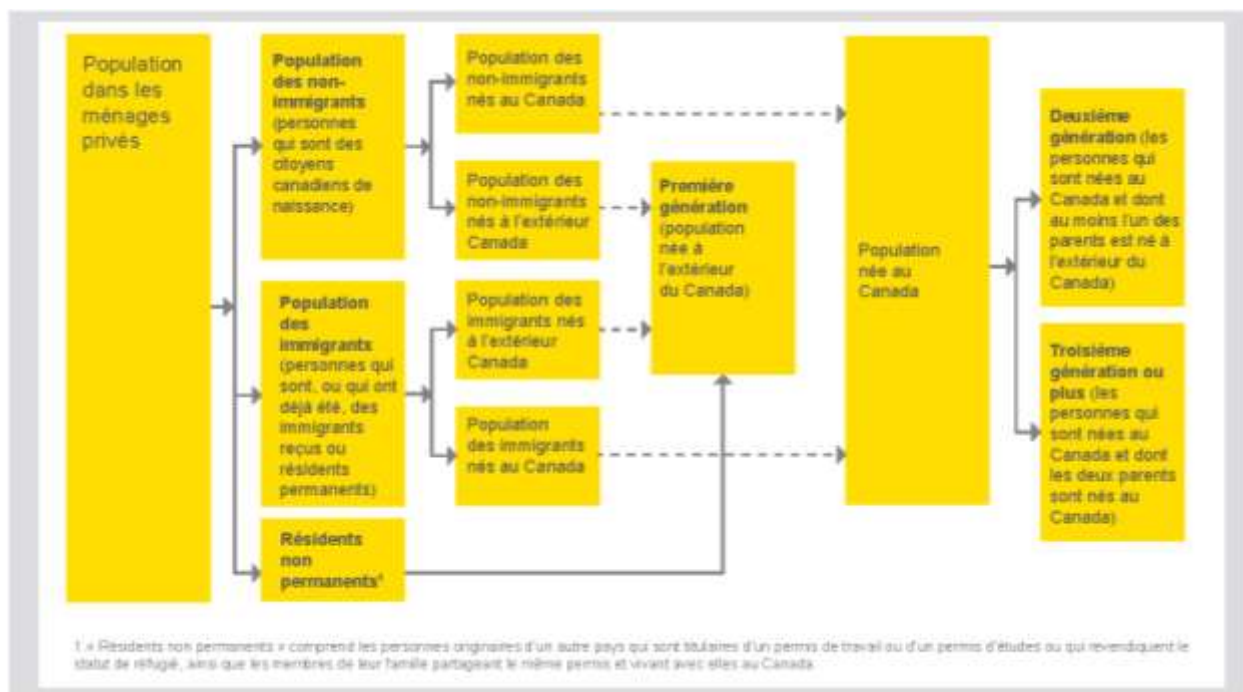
Population dans les ménages privés

**Population des non-immigrants** (personnes qui sont des citoyens canadiens de naissance)

**Population des immigrants** (personnes qui sont, ou qui ont déjà été, des immigrants reçus ou résidents permanents)

**Résidents non permanents**¹

Population des non-immigrants nés au Canada

Population des non-immigrants nés à l'extérieur Canada

Population des immigrants nés à l'extérieur Canada

Population des immigrants nés au Canada

**Première génération** (population née à l'extérieur du Canada)

Population née au Canada

**Deuxième génération** (les personnes qui sont nées au Canada et dont au moins l'un des parents est né à l'extérieur du Canada)

**Troisième génération ou plus** (les personnes qui sont nées au Canada et dont les deux parents sont nés au Canada)

1. « Résidents non permanents » comprend les personnes originaires d'un autre pays qui sont titulaires d'un permis de travail ou d'un permis d'études ou qui revendiquent le statut de réfugié, ainsi que les membres de leur famille partageant le même permis et vivant avec elles au Canada.